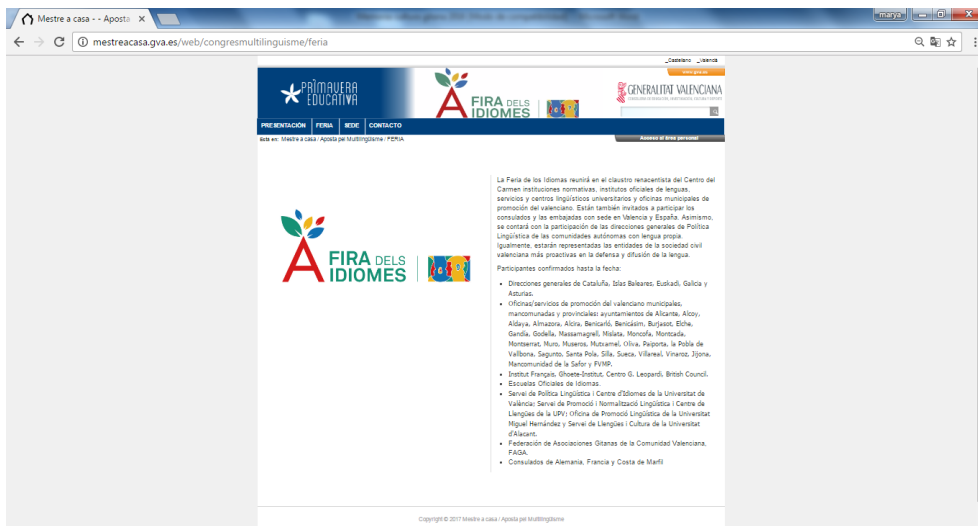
Mestre a casa - - Aposta ×

marya

mestreacasa.gva.es/web/congresmultilinguisme/feria

_Castellano _Valencià

www.gva.es

PRIMAVERA EDUCATIVA

FIRA DELS IDIOMES

GENERALITAT VALENCIANA

PRESENTACIÓN FERIA SEDE CONTACTO

Acceso al área personal

Está en: Mestre a casa / Aposta pel Multilingüisme / FERIA

FIRA DELS IDIOMES

La Feria de los Idiomas reunirá en el claustro renacentista del Centro del Carmen instituciones normativas, institutos oficiales de lenguas, servicios y centros lingüísticos universitarios y oficinas municipales de promoción del valenciano. Están también invitados a participar los consulados y las embajadas con sede en Valencia y España. Asimismo, se contará con la participación de las direcciones generales de Política Lingüística de las comunidades autónomas con lengua propia. Igualmente, estarán representadas las entidades de la sociedad civil valenciana más proactivas en la defensa y difusión de la lengua.

Participantes confirmados hasta la fecha:

- Direcciones generales de Cataluña, Islas Baleares, Euskadi, Galicia y Asturias.
- Oficinas/servicios de promoción del valenciano municipales, mancomunadas y provinciales: ayuntamientos de Alicante, Alcoy, Aldaya, Almazora, Alzira, Benicarló, Benicàssim, Burjasot, Elche, Gandia, Godella, Massamagrell, Mislata, Moncofa, Montcada, Montserrat, Muro, Museros, Mutxamel, Oliva, Paiporta, la Pobla de Vallbona, Sagunto, Santa Pola, Silla, Sueca, Villareal, Vinaroz, Jijona, Mancomunidad de la Safor y FVMP.
- Institut Français, Ghoete-Institut, Centro G. Leopardi, British Council.
- Escuelas Oficiales de Idiomas.
- Servei de Política Lingüística i Centre d'Idiomes de la Universitat de València; Servei de Promoció i Normalització Lingüística i Centre de Llengües de la UPV; Oficina de Promoció Lingüística de la Universitat Miguel Hernández y Servei de Llengües i Cultura de la Universitat d'Alacant.
- Federación de Asociaciones Gitanas de la Comunidad Valenciana, FAGA.
- Consulados de Alemania, Francia y Costa de Marfil

Copyright © 2017 Mestre a casa / Aposta pel Multilingüisme